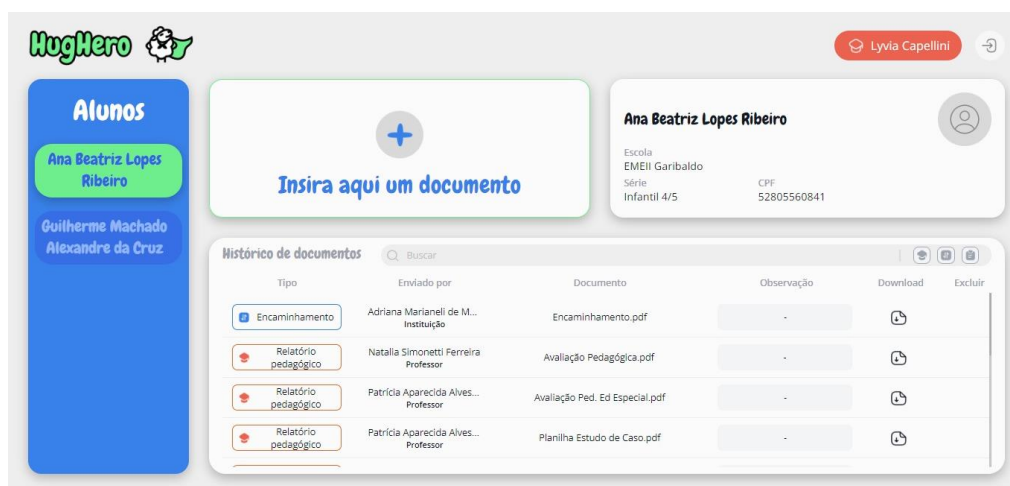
HugHero

Lyvia Capellini

Alunos

Ana Beatriz Lopes Ribeiro

Guilherme Machado Alexandre da Cruz

Insira aqui um documento

Ana Beatriz Lopes Ribeiro

Escola
EMEII Garibaldo

Série
Infantil 4/5

CPF
52805560841

Histórico de documentos

Buscar

| Tipo | Enviado por | Documento | Observação | Download | Excluir |
|---|---|---|---|---|---|
| Encaminhamento | Adriana Marianeli de M... Instituição | Encaminhamento.pdf | - | | |
| Relatório pedagógico | Natalia Simonetti Ferreira Professor | Avaliação Pedagógica.pdf | - | | |
| Relatório pedagógico | Patrícia Aparecida Alves... Professor | Avaliação Ped. Ed Especial.pdf | - | | |
| Relatório pedagógico | Patrícia Aparecida Alves... Professor | Planilha Estudo de Caso.pdf | - | | |